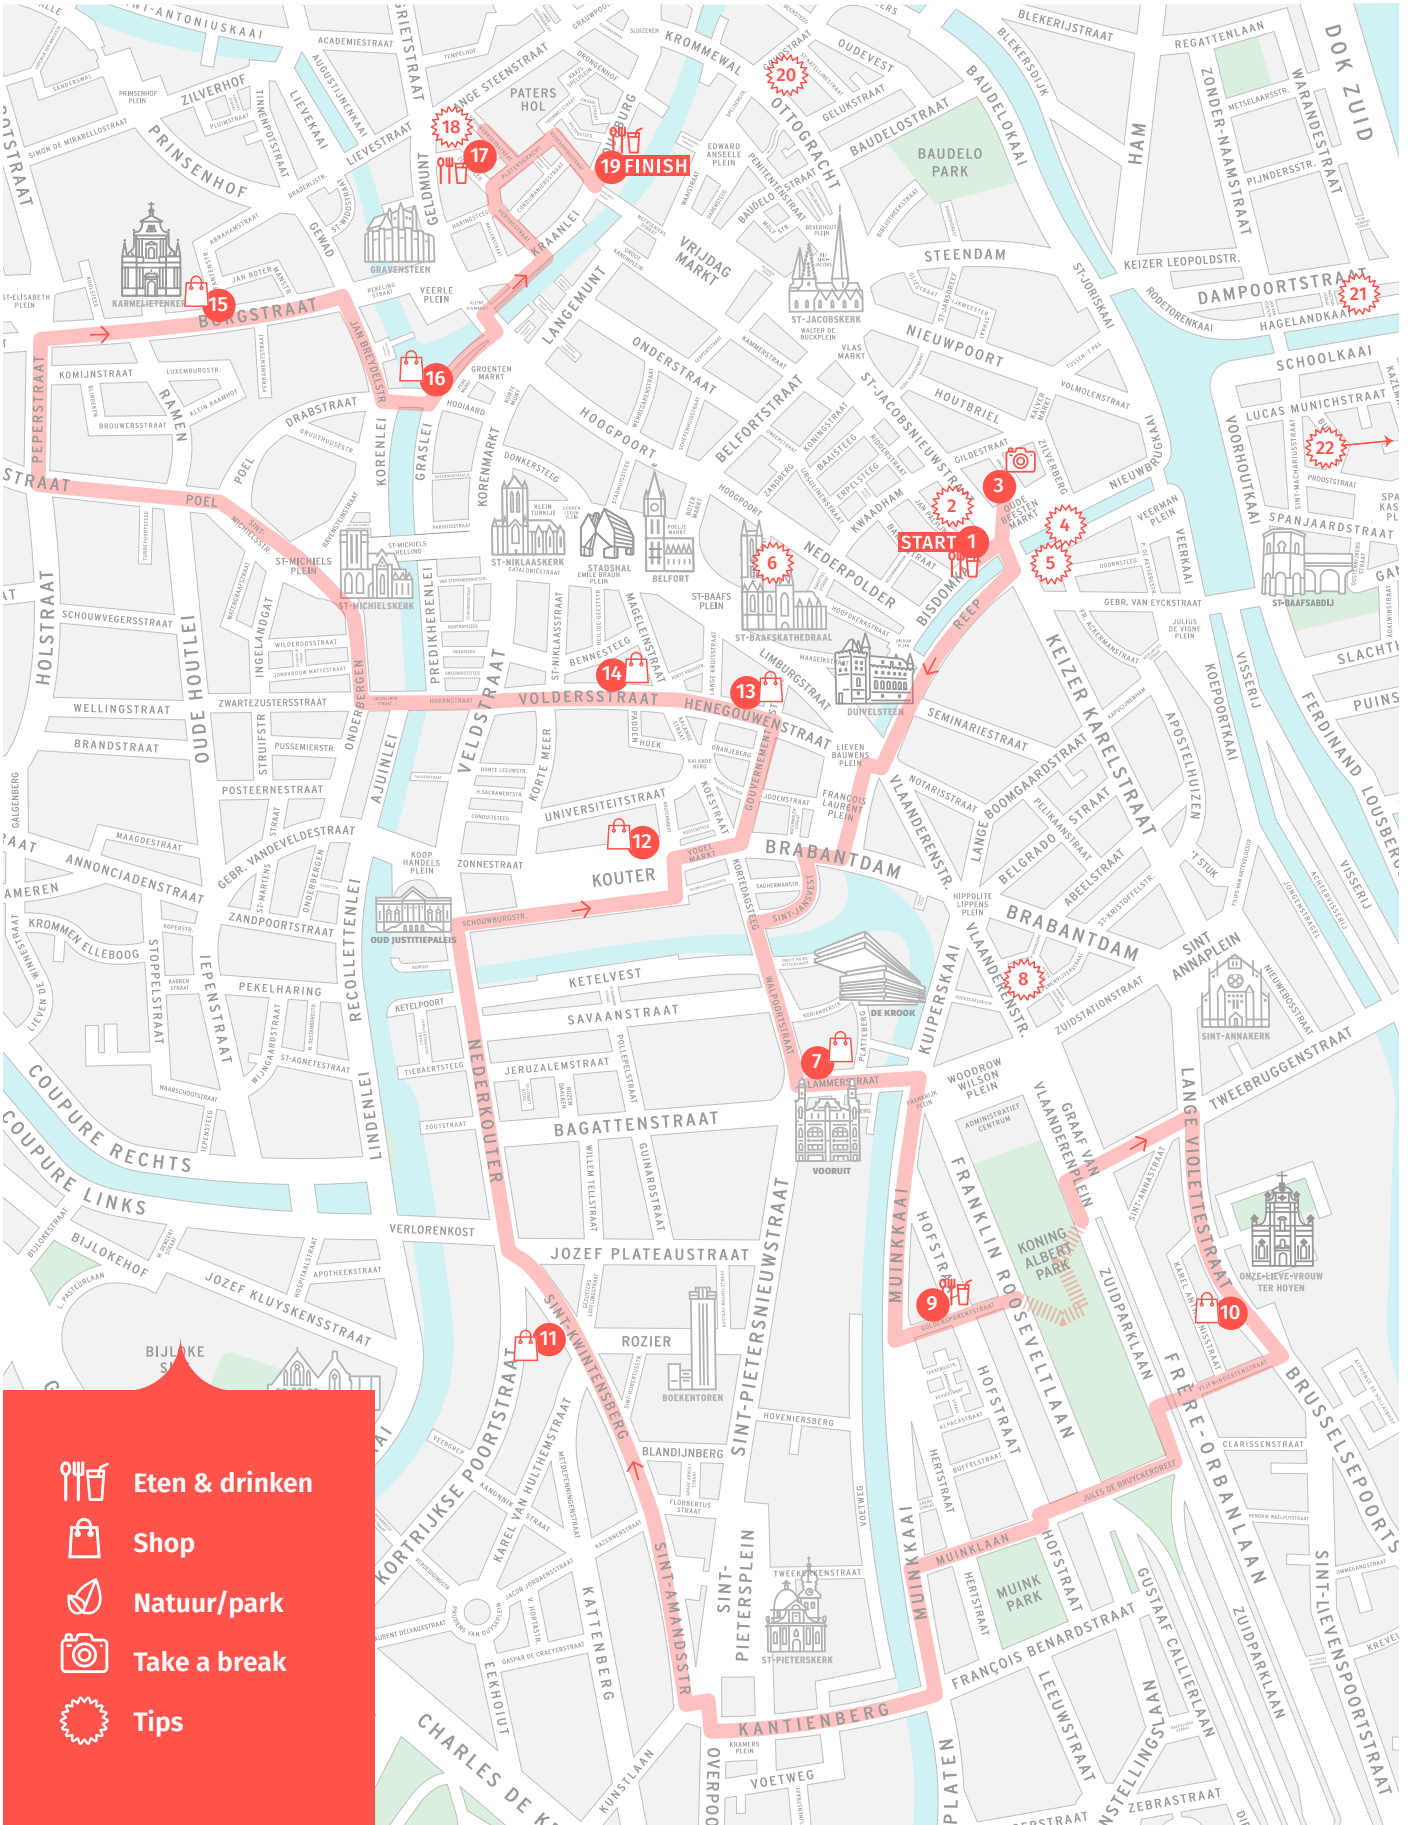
ST-ANTONIUSKAAI
ACADEMIESTRAAT
PRINSENHOF
ZILVERHOF
SIMON DE MIRABELLOSTRAAT
GOTSTRAAT
LIEVEKAAI
LIEVESTRAAT
GELDMUNT
PATERSHOL
KROMMEWAL
OUDEVEST
OTTOGRACHT
BAUDELOSTRAAT
BAUDELOPARK
BAUDELOKAAI
BLEKERIJSTRAAT
REGATTENLAAN
DOK ZUID
HAM
GRAVENSTEEN
KARMELIETENKERK
BURGSTRAAT
JAN BREYDELSTR.
KRAANLEI
LANGEMUNT
VRIJDAG MARKT
STEENDAM
ST-JACOBSKERK
NIEUWPOORT
DAMPOORTSTRAAT
HAGELANDKAAI
KEIZER LEOPOLDSTR.
SCHOOLKAAI
LUCAS MUNICHSTRAAT
VOORHOUTKAAI
SPANJAARDSTRAAT
ST-BAAFSABDIJ
PEPERSTRAAT
KOMIJNSTRAAT
RAMEN
DRABSTRAAT
GROENTENMARKT
ONDERSTRAAT
HOOGPOORT
BELFORTSTRAAT
HOUTBRIEL
POEL
KORENLEI
GRASLEI
KORENMARKT
ST-MICHIELSPLEIN
ST-MICHIELSKERK
ST-NIKLAASKERK
STADSHAL
BELFORT
ST-BAAFSKATHEDRAAL
ST-BAAFSPLEIN
NEDERPOLDER
BISDOMKAAI
REEP
START
OUDE BEESTENMARKT
KEIZER KARELSTRAAT
HOLSTRAAT
SCHOUWVEGERSSTRAAT
OUDE HOUTLEI
WELLINGSTRAAT
BRANDSTRAAT
ZWARTEZUSTERSSTRAAT
ONDERBERGEN
PREDIKHERENLEI
VELDSTRAAT
VOLDERSSTRAAT
HENEGOUWENSTRAAT
LIMBURGSTRAAT
DUIVELSTEEN
SEMINARIESTRAAT
POSTEERNESTRAAT
AJUINLEI
KORTE MEER
UNIVERSITEITSTRAAT
KOESTRAAT
BRABANTDAM
VLAANDERENSTR.
LANGE BOOMGAARDSTRAAT
ANNONCIADENSTRAAT
GEBR. VANDEVELDESTRAAT
KOUTER
ZONNESTRAAT
OUD JUSTITIEPALEIS
SCHOUWBURGSTR.
KETELVEST
SAVAANSTRAAT
DE KROOK
KUIPERSKAAI
ZUIDSTATIONSTRAAT
SINT ANNAPLEIN
SINT-ANNAKERK
TWEEBRUGGENSTRAAT
ZANDPOORTSTRAAT
PEKELHARING
RECOLLETTENLEI
JERUZALEMSTRAAT
NEDERKOUTER
LAMMERSTRAAT
VOORUIT
WOODROW WILSON PLEIN
BAGATTENSTRAAT
COUPURE RECHTS
COUPURE LINKS
VERLORENKOST
LINDENLEI
JOZEF PLATEAUSTRAAT
MUINKKAAI
FRANKLIN ROOSEVELTLAAN
KONING ALBERTPARK
LANGE VIOLETTESTRAAT
ONZE-LIEVE-VROUW TER HOYEN
BIJLOKEHOF
JOZEF KLUYSKENSSTRAAT
SINT-KWINTENSBERG
ROZIER
BOEKENTOREN
SINT-PIETERSNIEUWSTRAAT
ZUIDPARKLAAN
FRÈRE-ORBANLAAN
BRUSSELSEPOORTSTRAAT
KORTRIJKSE POORTSTRAAT
KATTENBERG
SINT-PIETERSPLEIN
ST-PIETERSKERK
MUINKLAAN
MUINKPARK
FRANÇOIS BENARDSTRAAT
SINT-AMANDSSTR
KANTIENBERG
VOETWEG
CHARLES DE K
KUNSTLAAN
LEEUWSTRAAT
ZEBRASTRAAT
SINT-LIEVENSPOORTSTRAAT
GUSTAAF CALLIERLAAN
19 FINISH
Eten & drinken
Shop
Natuur/park
Take a break
Tips